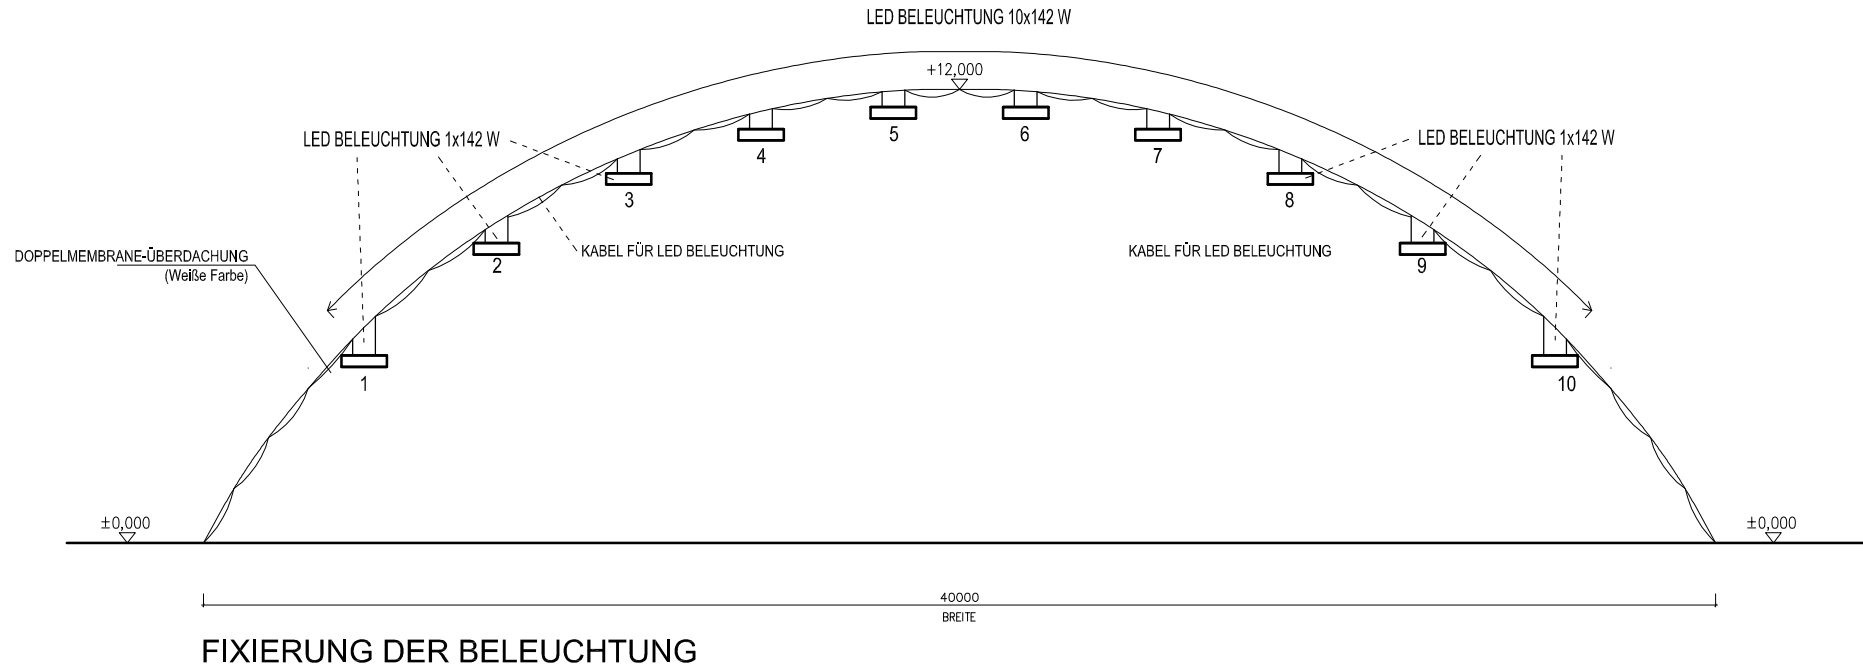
LED BELEUCHTUNG 10x142 W

+12,000

LED BELEUCHTUNG 1x142 W

LED BELEUCHTUNG 1x142 W

5

6

4

7

3

8

KABEL FÜR LED BELEUCHTUNG

KABEL FÜR LED BELEUCHTUNG

DOPPELMEMBRANE-ÜBERDACHUNG
(Weiße Farbe)

2

9

1

10

±0,000

±0,000

40000
BREITE

FIXIERUNG DER BELEUCHTUNG